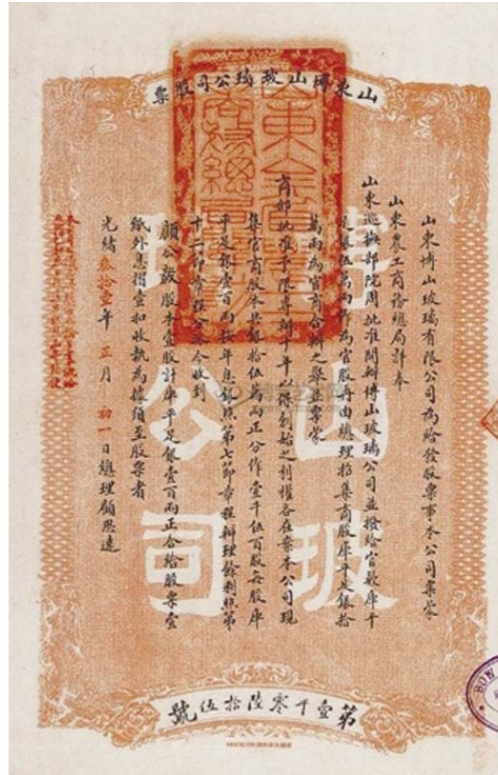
山東博山玻璃公司股票

山東博山玻璃有限公司為給發股票事本公司稟蒙
山東農工商務總局詳奉
山東巡撫部院周 批准開辦博山玻璃公司並撥給官股庫平十
萬兩為官商合辦之舉並稟蒙
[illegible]
集足商股本共銀拾伍萬兩正分作壹千伍百股每股庫
平足紋壹百兩按年息捌釐第七節章程辦理餘利照第
十二節章程分派今收到
顧公廠股本壹股計庫平足紋壹百兩正合給股票壹
紙外另摺壹扣收執為據須至股票者
光緒叁拾壹年 五月 初一日總理顧思遠

第壹千零陸拾伍號

博山玻璃公司